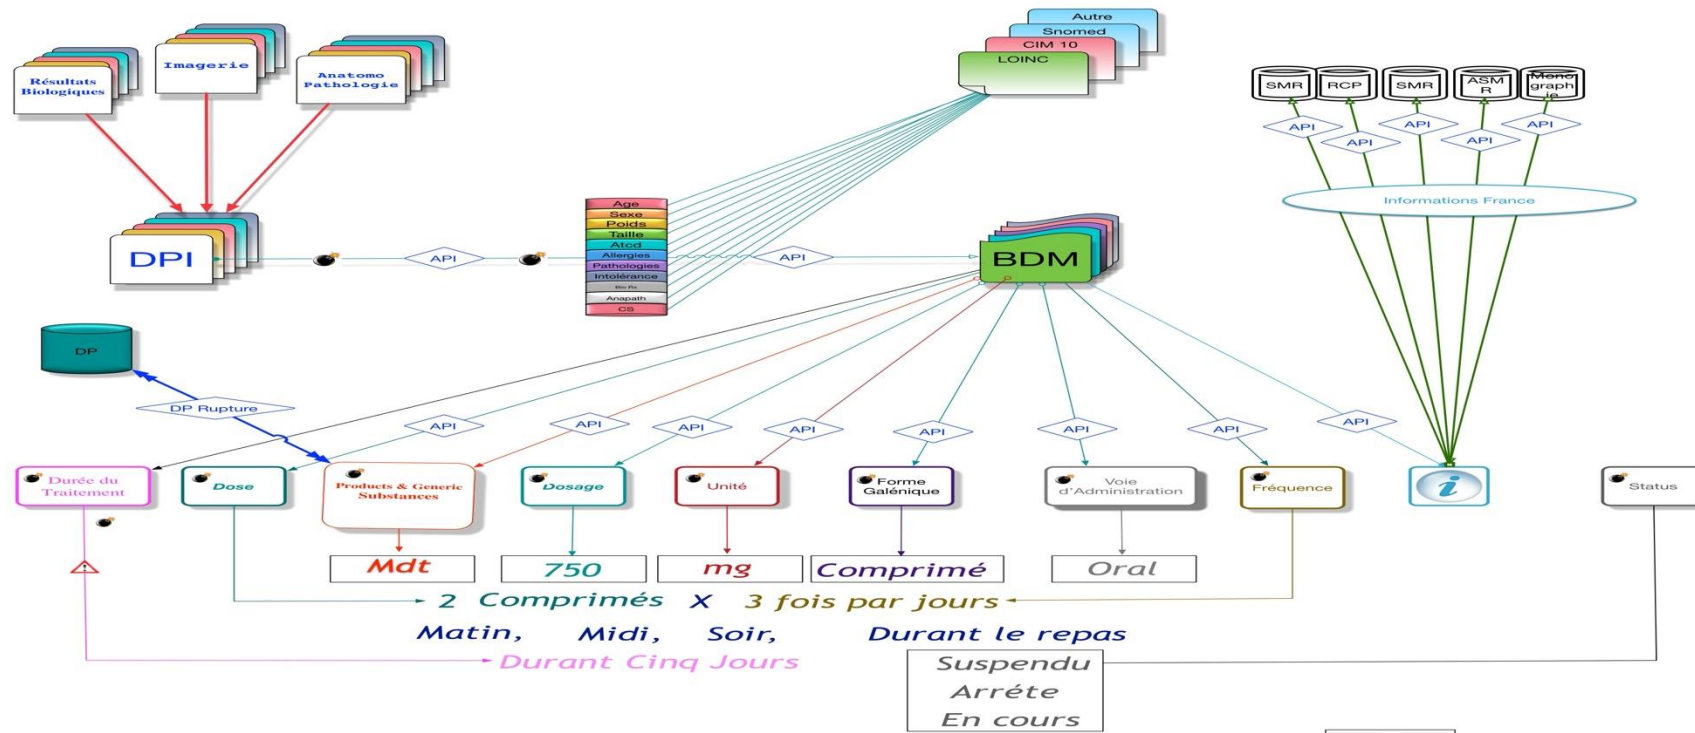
Résultats Biologiques

Imagerie

Anatomo Pathologie

Autre
Snomed
CIM 10
LOINC

SMR RCP SMR ASM R Mono graph ie

API API API API API

Informations France

DPI

API

Age
Sexe
Poids
Taille
Atcd
Allergies
Pathologies
Intolérance
Bio Rx
Anapath
CS

API

BDM

DP

DP Rupture

API API API API API API API API

Durée du Traitement

Dose

Products & Generic Substances

Dosage

Unité

Forme Galénique

Voie d'Administration

Fréquence

Status

Mdt

750

mg

Comprimé

Oral

2 Comprimés X 3 fois par jours

Matin, Midi, Soir, Durant le repas

Durant Cinq Jours

Suspendu
Arréte
En cours